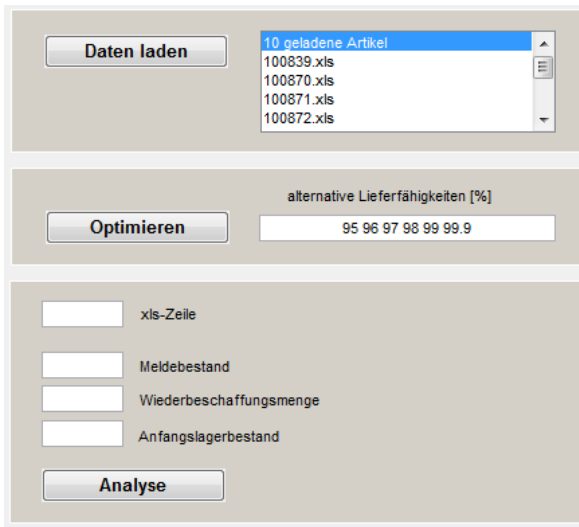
Daten laden

10 geladene Artikel
100839.xls
100870.xls
100871.xls
100872.xls

alternative Lieferfähigkeiten [%]

Optimieren

95 96 97 98 99 99.9

xls-Zeile

Meldebestand

Wiederbeschaffungsmenge

Anfangslagerbestand

Analyse